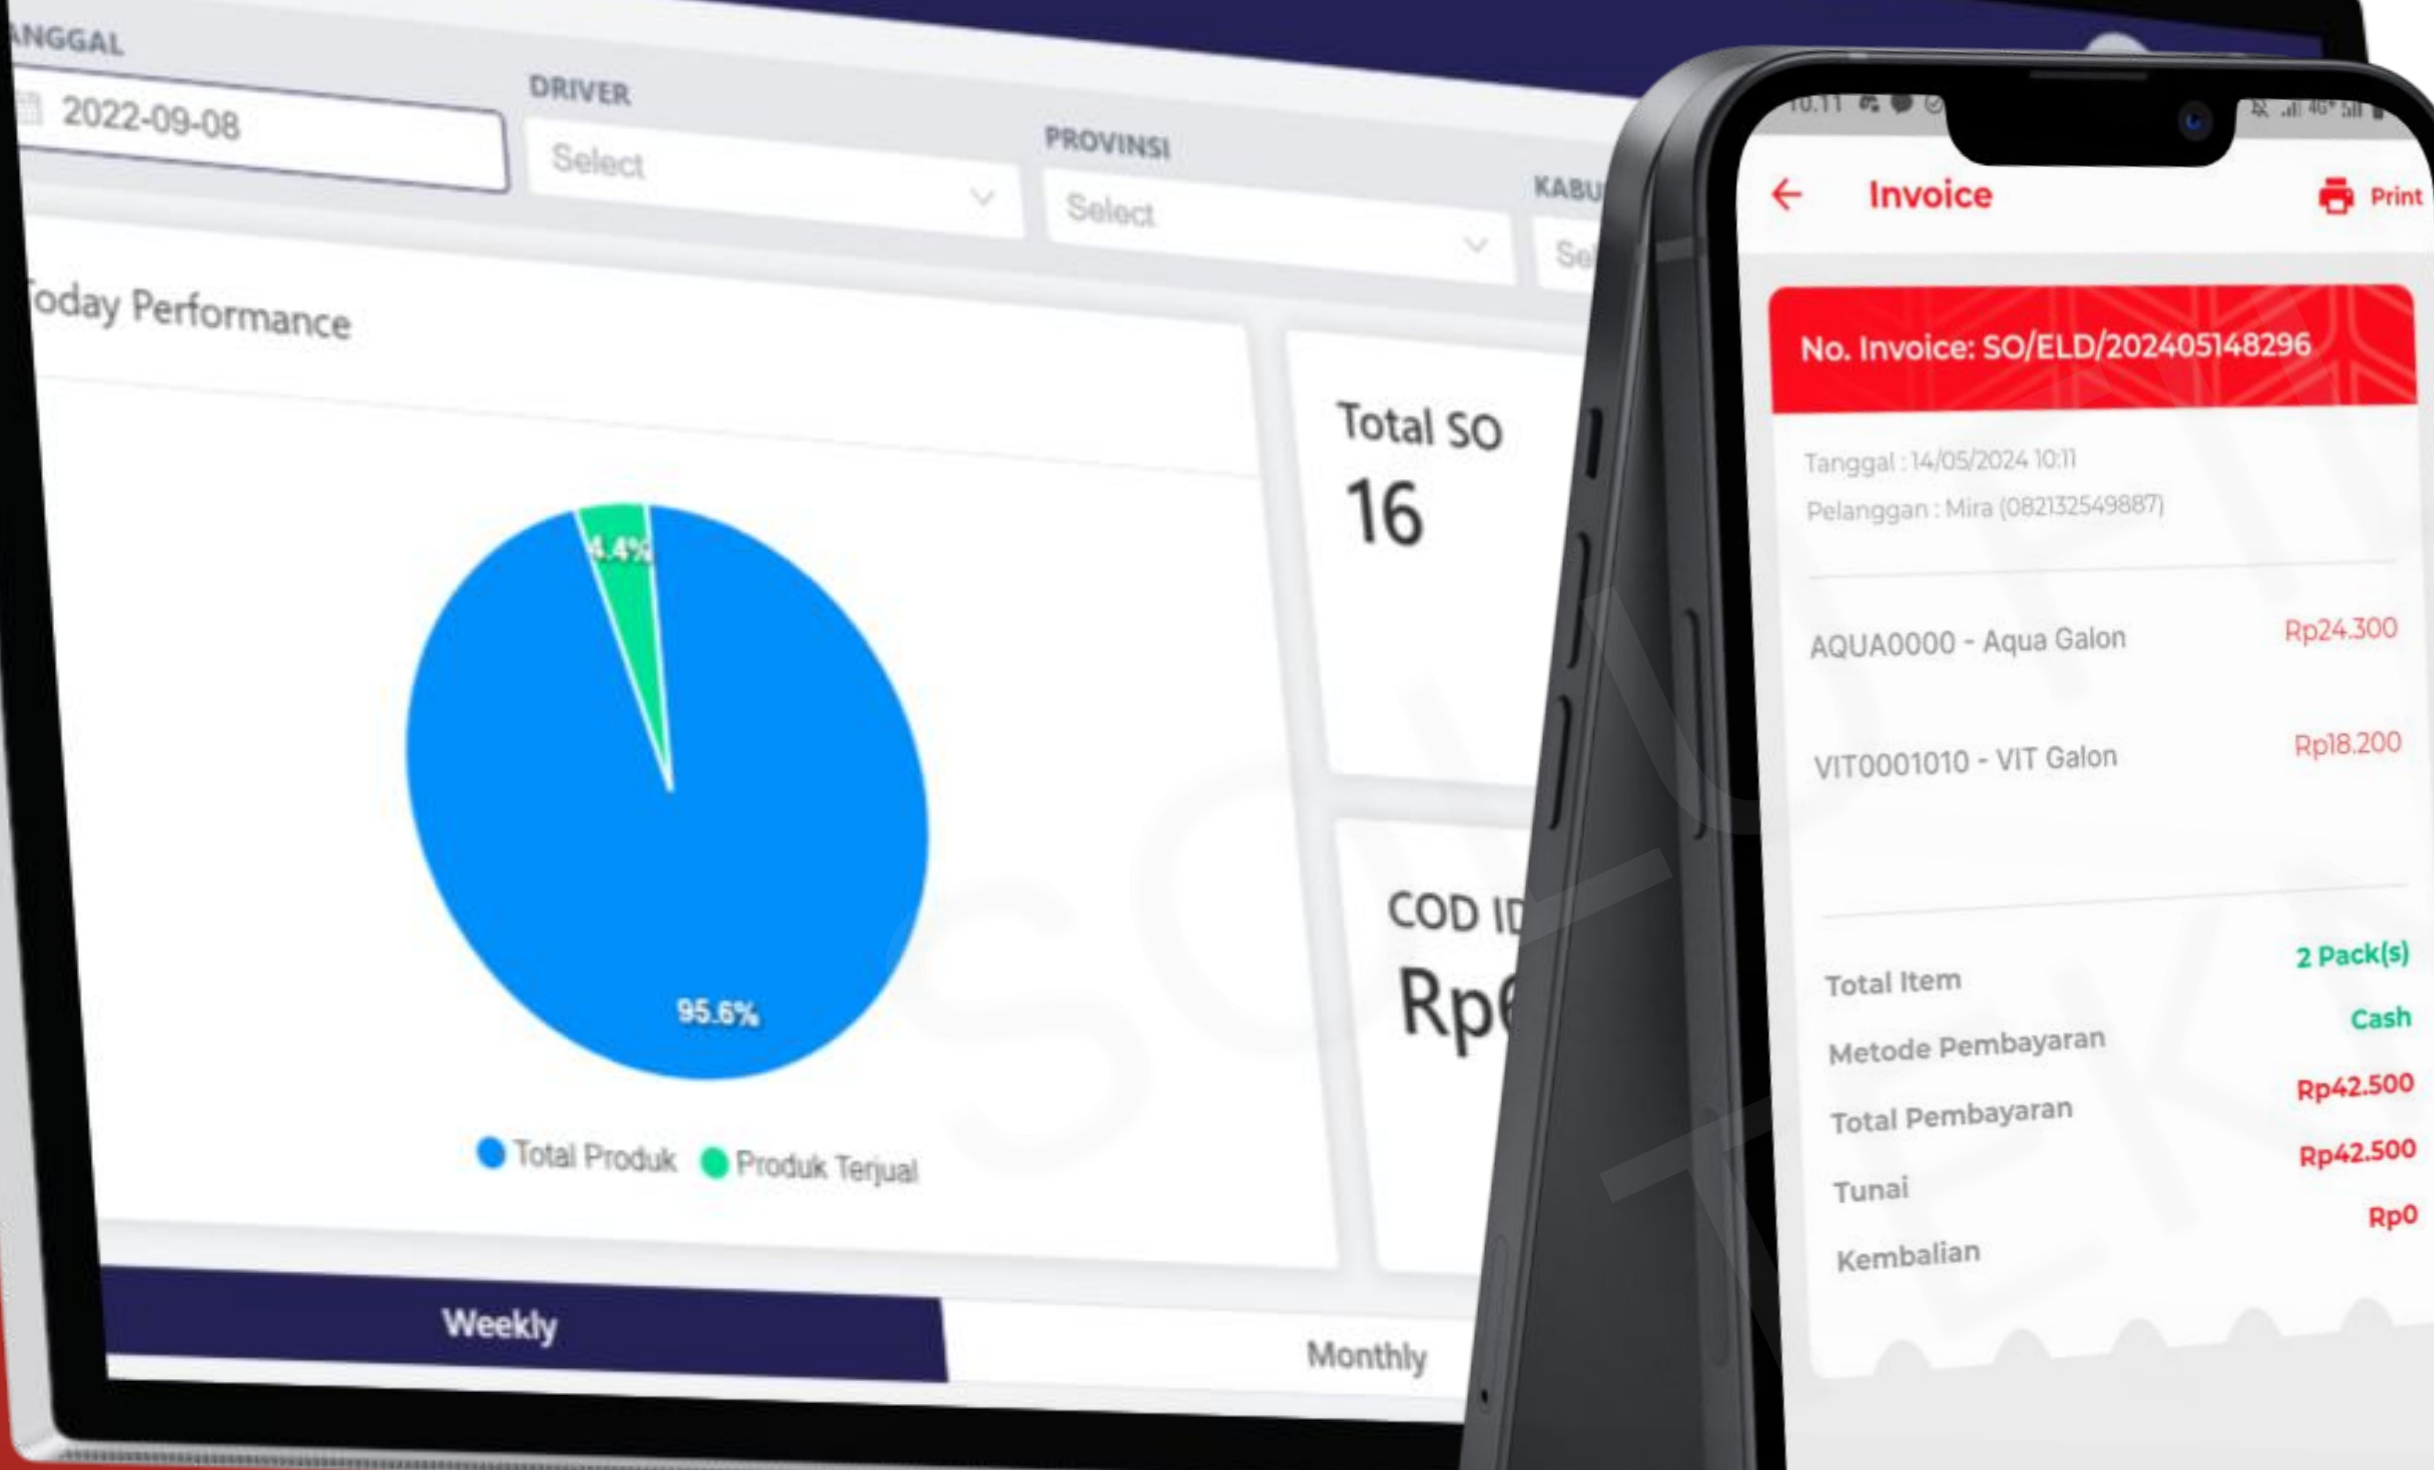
ANGGAL
2022-09-08
DRIVER
Select
PROVINSI
Select
KABU
Se
Today Performance
4.4%
95.6%
Total Produk Produk Terjual
Total SO
16
COD ID
Rp
Weekly
Monthly

10.11
Invoice
Print
No. Invoice: SO/ELD/202405148296
Tanggal : 14/05/2024 10:11
Pelanggan : Mira (082132549887)
AQUA0000 - Aqua Galon Rp24.300
VIT0001010 - VIT Galon Rp18.200
Total Item 2 Pack(s)
Metode Pembayaran Cash
Total Pembayaran Rp42.500
Tunai Rp42.500
Kembalian Rp0